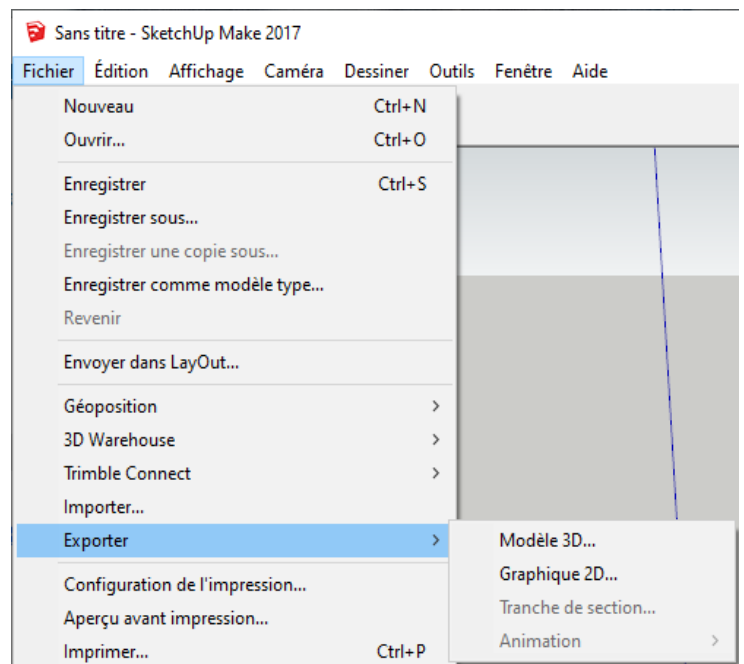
Sans titre - SketchUp Make 2017

Fichier Édition Affichage Caméra Dessiner Outils Fenêtre Aide

Nouveau Ctrl+N
Ouvrir... Ctrl+O

Enregistrer Ctrl+S
Enregistrer sous...
Enregistrer une copie sous...
Enregistrer comme modèle type...
Revenir

Envoyer dans LayOut...

Géoposition >
3D Warehouse >
Trimble Connect >
Importer...
Exporter >

Configuration de l'impression...
Aperçu avant impression...
Imprimer... Ctrl+P

Modèle 3D...
Graphique 2D...
Tranche de section...
Animation >